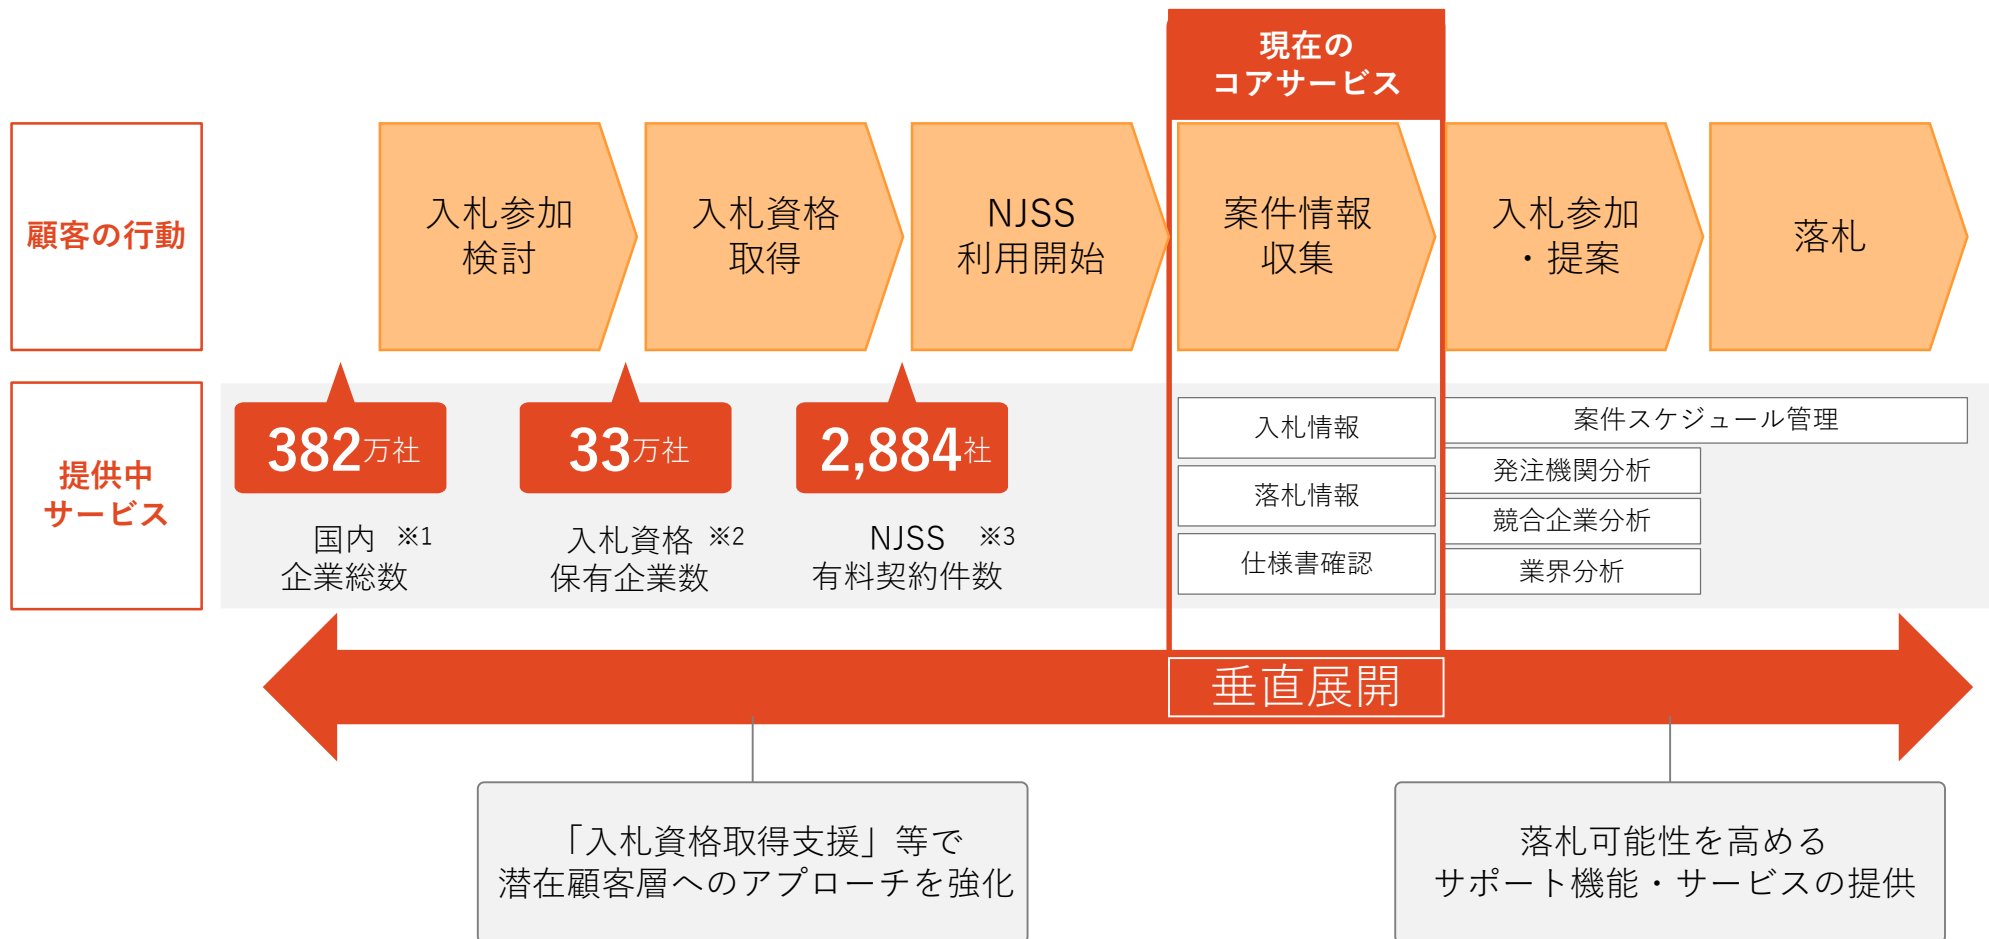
現在の
コアサービス

顧客の行動

入札参加
検討

入札資格
取得

NJSS
利用開始

案件情報
収集

入札参加
・提案

落札

提供中
サービス

382万社

国内 ※1
企業総数

33万社

入札資格 ※2
保有企業数

2,884社

NJSS ※3
有料契約件数

入札情報

落札情報

仕様書確認

案件スケジュール管理

発注機関分析

競合企業分析

業界分析

垂直展開

「入札資格取得支援」等で
潜在顧客層へのアプローチを強化

落札可能性を高める
サポート機能・サービスの提供